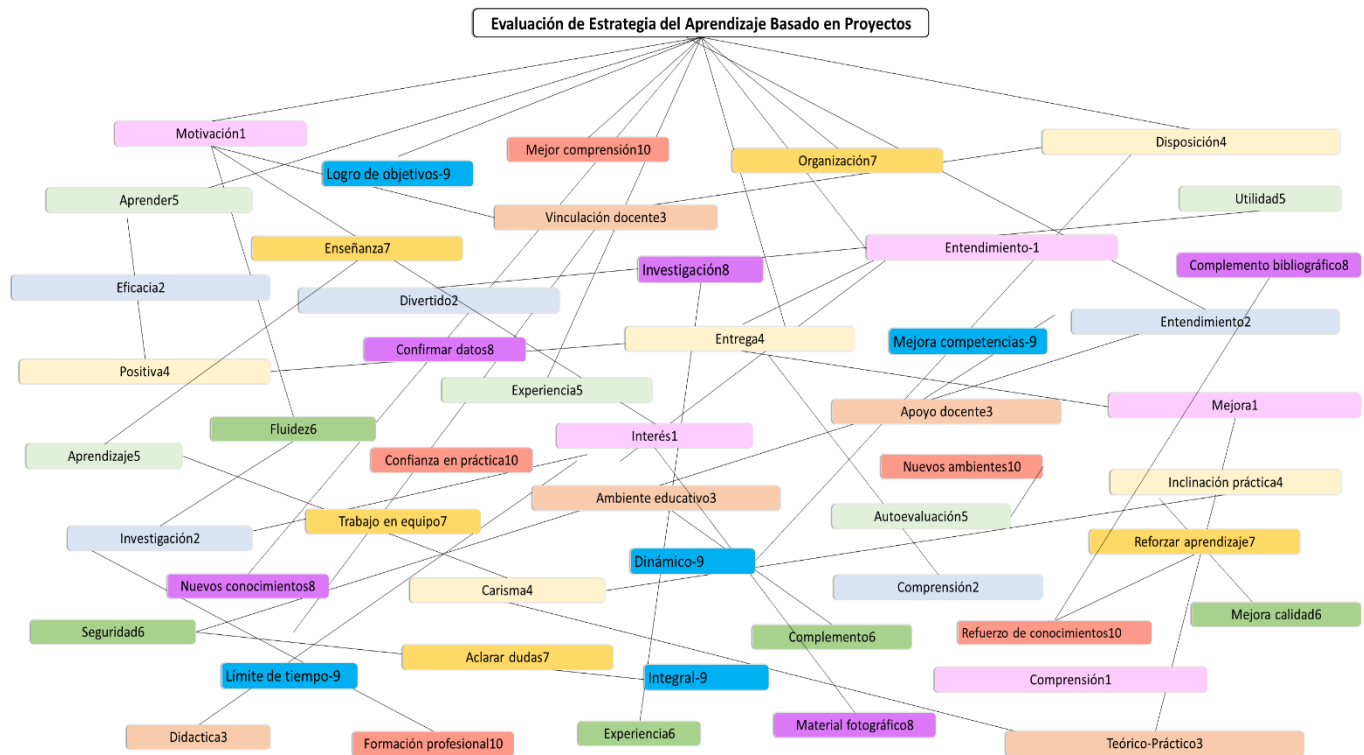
Evaluación de Estrategia del Aprendizaje Basado en Proyectos

Motivación1

Logro de objetivos-9

Mejor comprensión10

Organización7

Disposición4

Aprender5

Vinculación docente3

Utilidad5

Enseñanza7

Entendimiento-1

Complemento bibliográfico8

Eficacia2

Investigación8

Divertido2

Entendimiento2

Entrega4

Mejora competencias-9

Confirmar datos8

Positiva4

Experiencia5

Apoyo docente3

Mejora1

Fluidez6

Interés1

Aprendizaje5

Confianza en práctica10

Nuevos ambientes10

Inclinación práctica4

Ambiente educativo3

Investigación2

Trabajo en equipo7

Autoevaluación5

Reforzar aprendizaje7

Dinámico-9

Nuevos conocimientos8

Carisma4

Comprensión2

Mejora calidad6

Seguridad6

Complemento6

Refuerzo de conocimientos10

Aclarar dudas7

Límite de tiempo-9

Integral-9

Comprensión1

Material fotográfico8

Didactica3

Formación profesional10

Experiencia6

Teórico-Práctico3